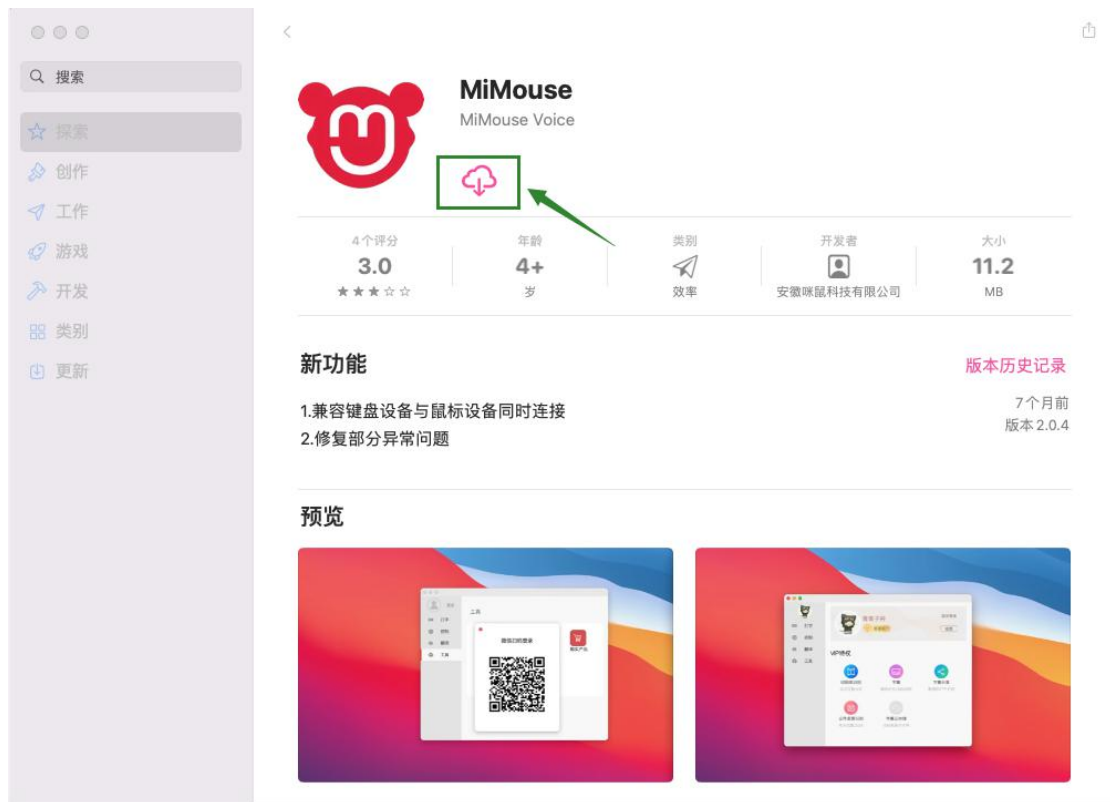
搜索

探索
创作
工作
游戏
开发
类别
更新

MiMouse
MiMouse Voice

| 4个评分 | 年龄 | 类别 | 开发者 | 大小 |
|---|---|---|---|---|
| 3.0 | 4+ | | | 11.2 |
| ★★★☆☆ | 岁 | 效率 | 安徽咪鼠科技有限公司 | MB |

新功能
版本历史记录

1.兼容键盘设备与鼠标设备同时连接
2.修复部分异常问题

7个月前
版本 2.0.4

预览

工具
微信扫码登录
VIP特权